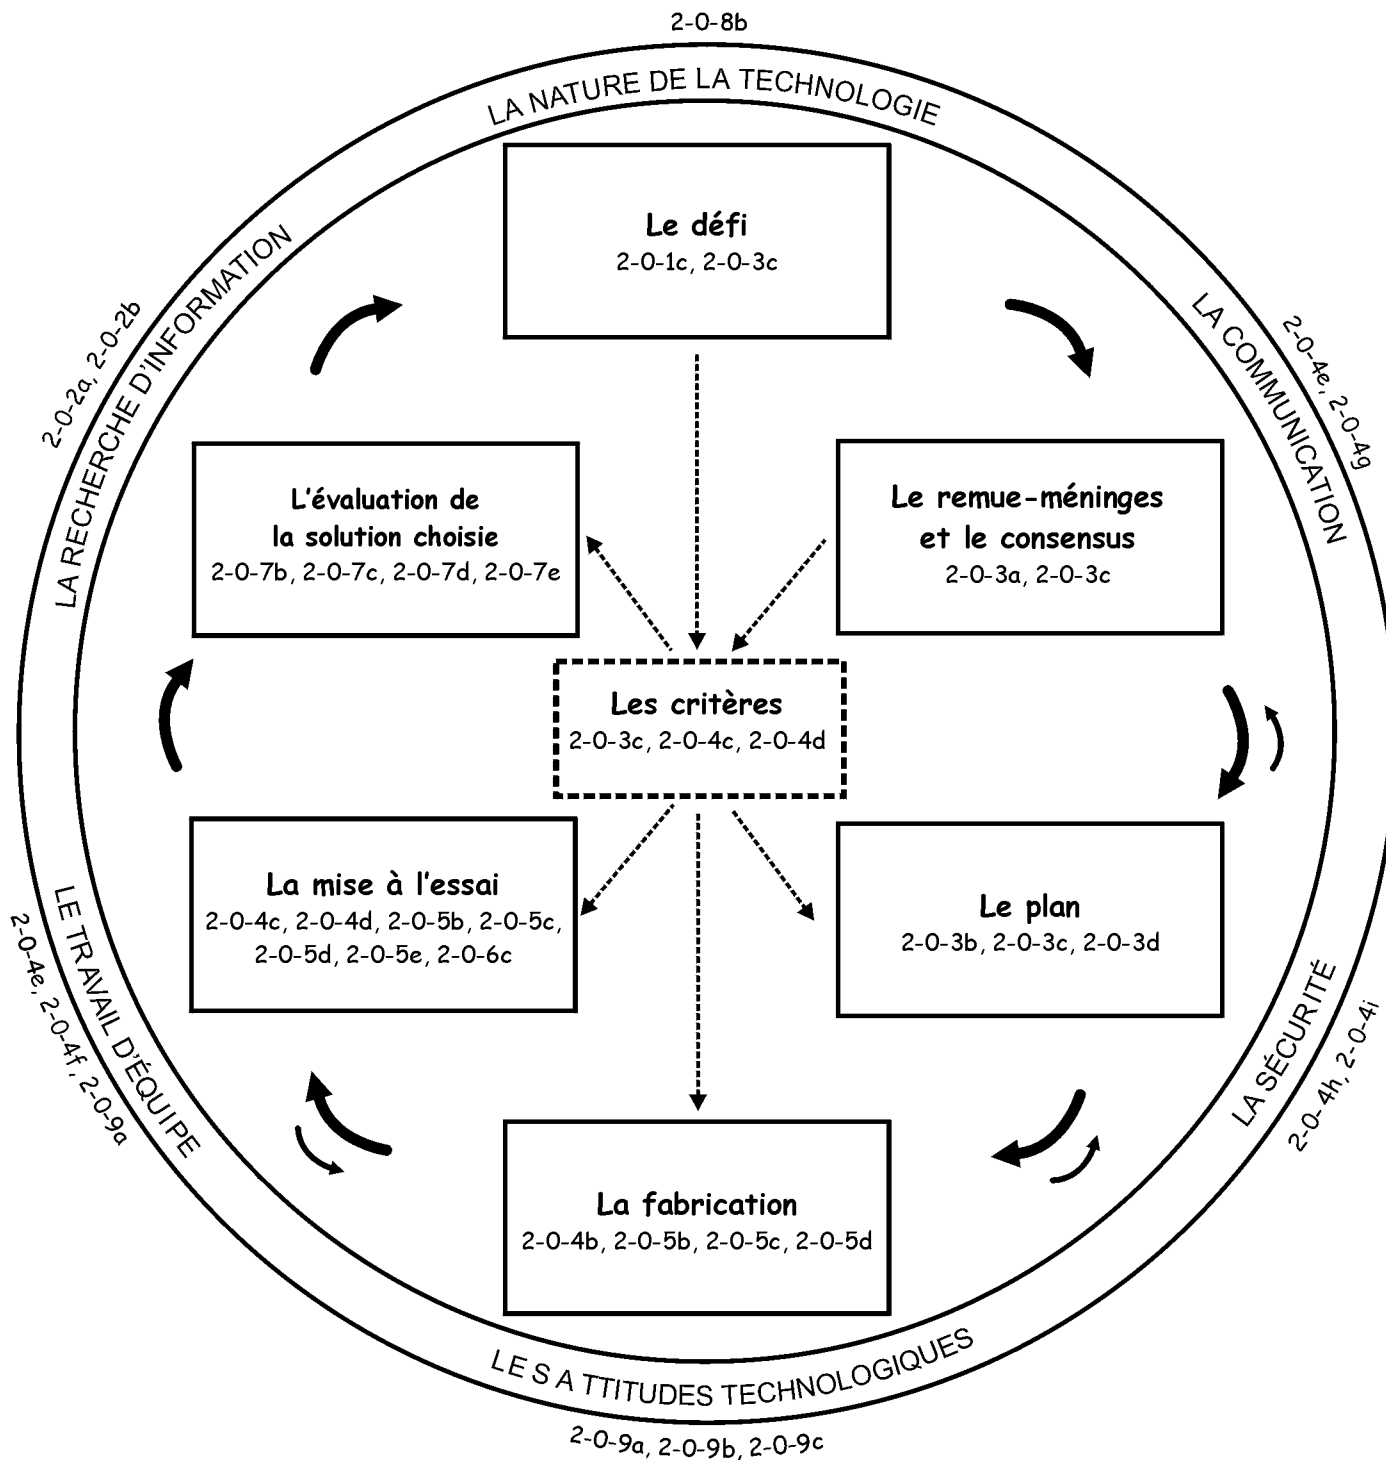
2-0-8b

LA NATURE DE LA TECHNOLOGIE

Le défi
2-0-1c, 2-0-3c

LA COMMUNICATION
2-0-4e, 2-0-4g

Le remue-méninges et le consensus
2-0-3a, 2-0-3c

Les critères
2-0-3c, 2-0-4c, 2-0-4d

Le plan
2-0-3b, 2-0-3c, 2-0-3d

LA SÉCURITÉ
2-0-4h, 2-0-4i

La fabrication
2-0-4b, 2-0-5b, 2-0-5c, 2-0-5d

LE S A TTITUDES TECHNOLOGIQUES
2-0-9a, 2-0-9b, 2-0-9c

La mise à l'essai
2-0-4c, 2-0-4d, 2-0-5b, 2-0-5c, 2-0-5d, 2-0-5e, 2-0-6c

LE TRAVAIL D'ÉQUIPE
2-0-4e, 2-0-4f, 2-0-9a

L'évaluation de la solution choisie
2-0-7b, 2-0-7c, 2-0-7d, 2-0-7e

LA RECHERCHE D'INFORMATION
2-0-2a, 2-0-2b